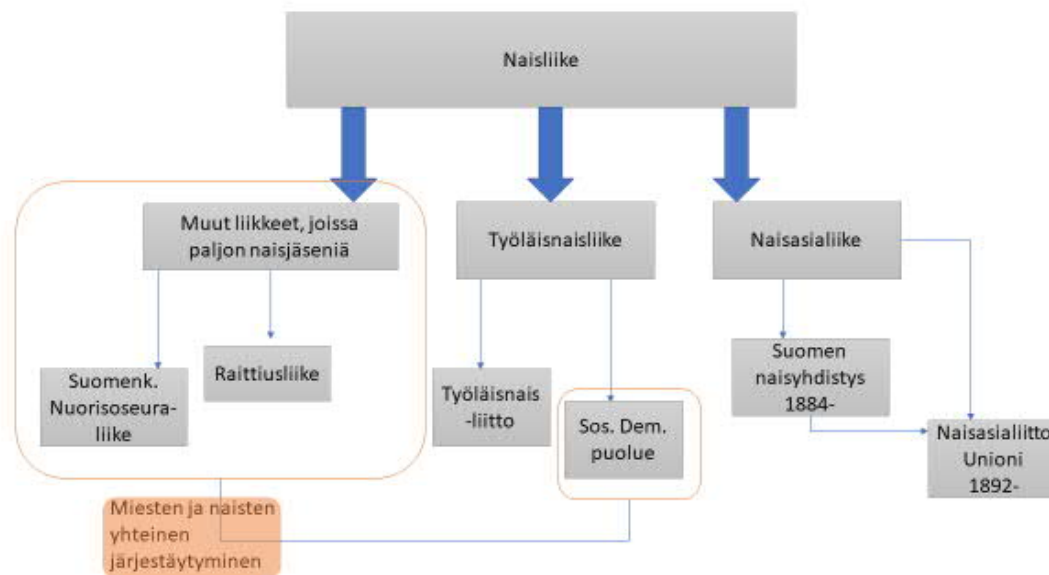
Naisliike

Muut liikkeet, joissa paljon naisjäseniä

Työläisnaisliike

Naisasialiike

Suomenk. Nuorisoseuraliike

Raittiusliike

Työläisnais-liitto

Sos. Dem. puolue

Suomen naisyhdistys 1884-

Naisasialiitto Unioni 1892-

Miesten ja naisten yhteinen järjestäytyminen